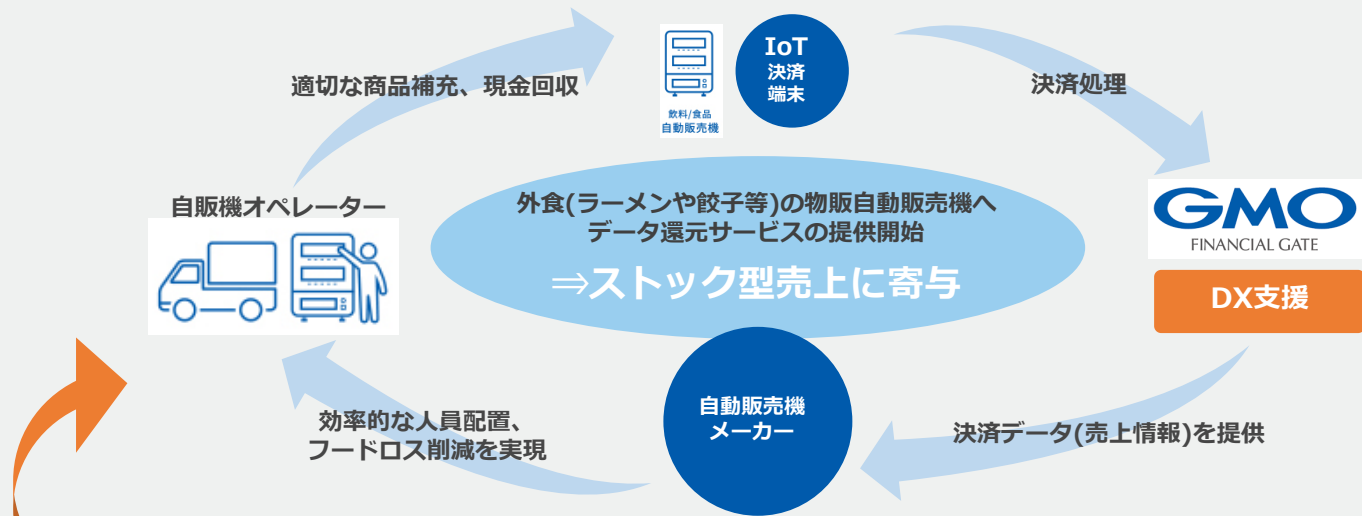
適切な商品補充、現金回収

飲料/食品
自動販売機

IoT
決済
端末

決済処理

GMO
FINANCIAL GATE

DX支援

自販機オペレーター

外食(ラーメンや餃子等)の物販自動販売機へ
データ還元サービスの提供開始
⇒ストック型売上に寄与

自動販売機
メーカー

効率的な人員配置、
フードロス削減を実現

決済データ(売上情報)を提供